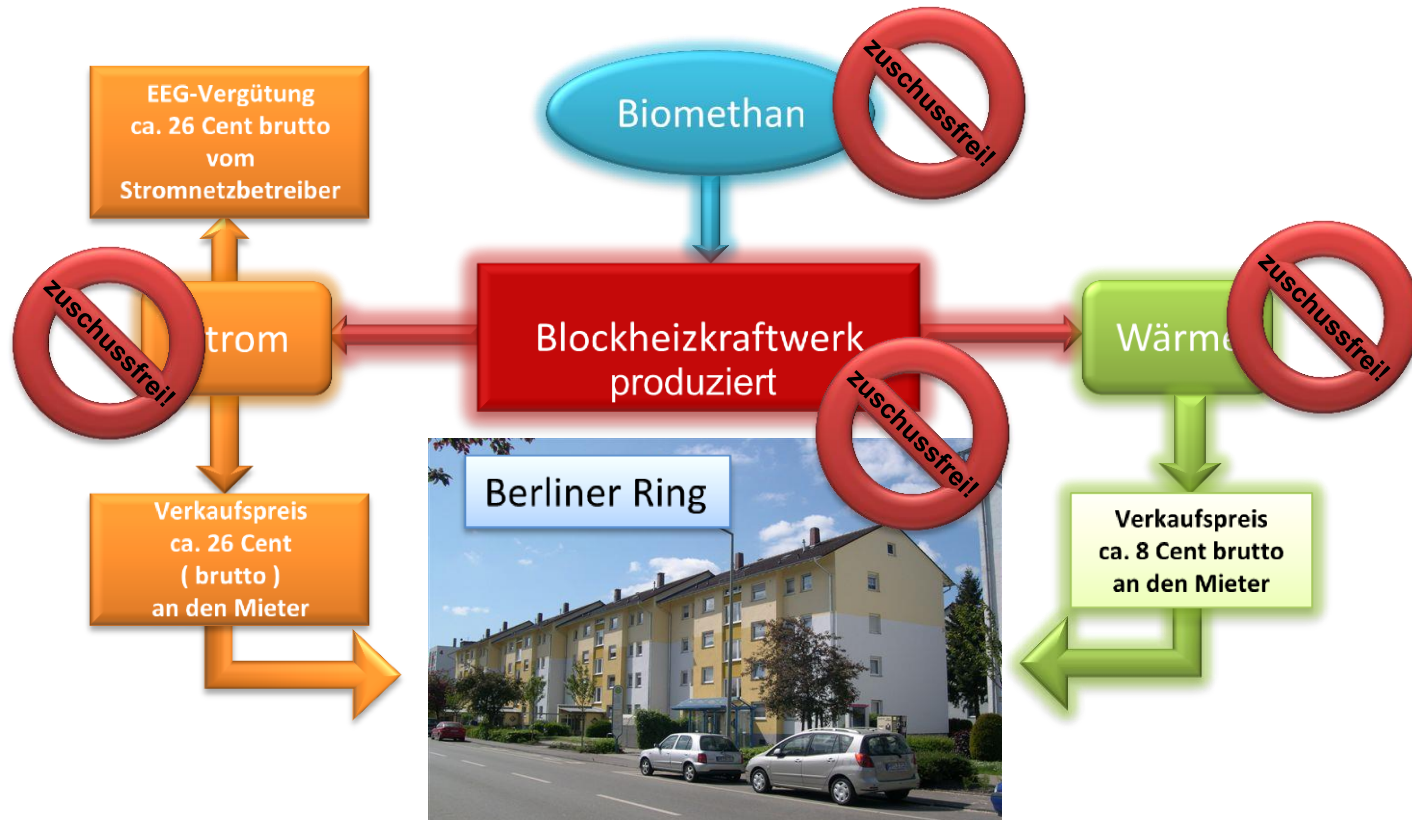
EEG-Vergütung
ca. 26 Cent brutto
vom
Stromnetzbetreiber

Biomethan

zuschussfrei!

zuschussfrei!

trom

Blockheizkraftwerk
produziert

Wärme

zuschussfrei!

zuschussfrei!

Verkaufspreis
ca. 26 Cent
( brutto )
an den Mieter

Berliner Ring

Verkaufspreis
ca. 8 Cent brutto
an den Mieter